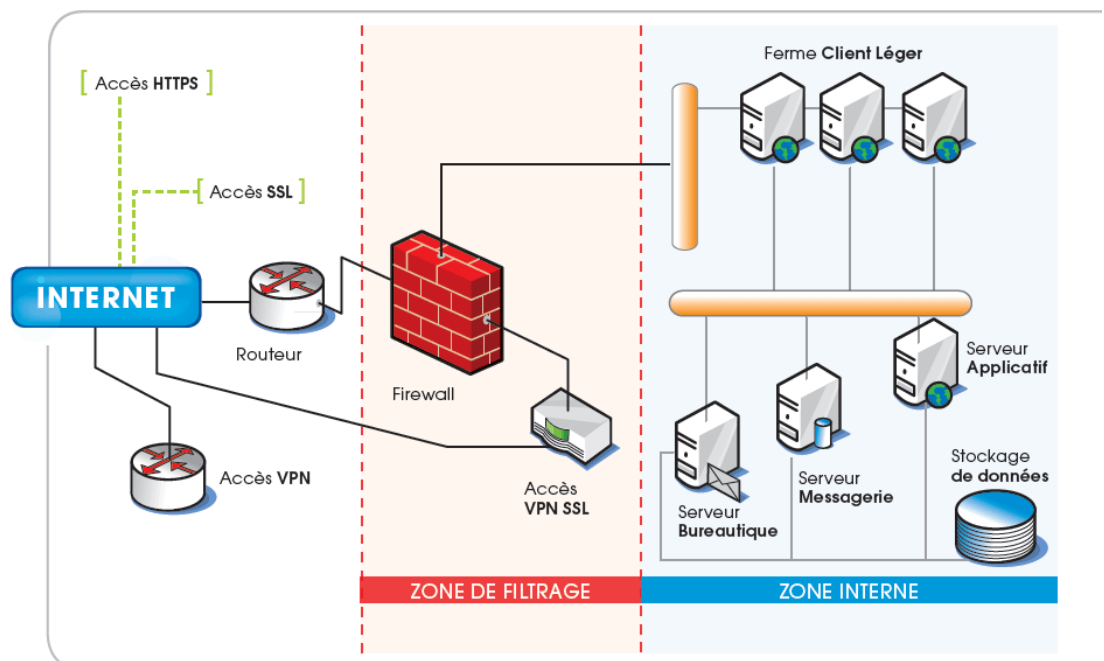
[ Accès HTTPS ]

[ Accès SSL ]

INTERNET

Routeur

Accès VPN

Firewall

Accès VPN SSL

Ferme Client Léger

Serveur Applicatif

Serveur Messagerie

Serveur Bureautique

Stockage de données

ZONE DE FILTRAGE

ZONE INTERNE